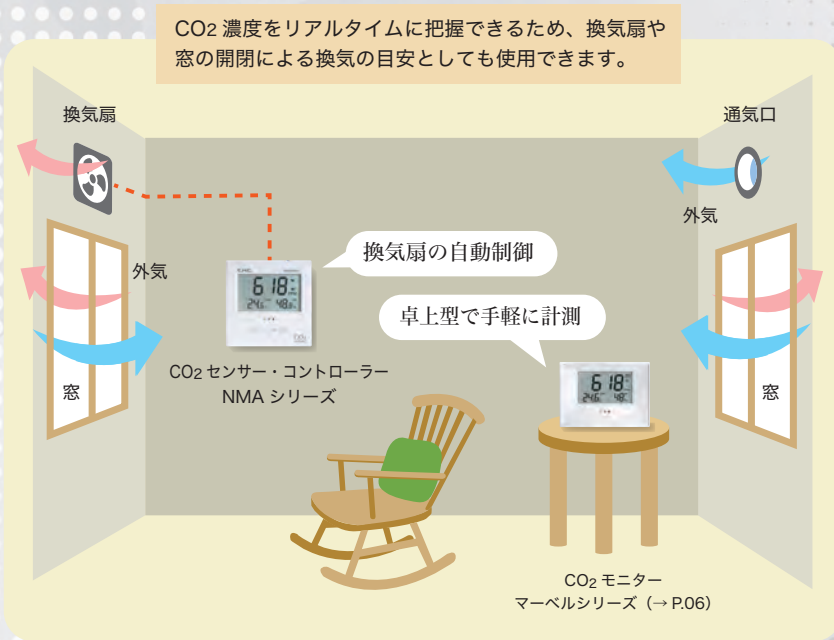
$CO_2$ 濃度をリアルタイムに把握できるため、換気扇や窓の開閉による換気の目安としても使用できます。

換気扇

通気口

外気

換気扇の自動制御

外気

618

24.6 48

卓上型で手軽に計測

窓

$CO_2$ センサー・コントローラー
NMA シリーズ

618

24.6 48

窓

$CO_2$ モニター
マーベルシリーズ（→ P.06）